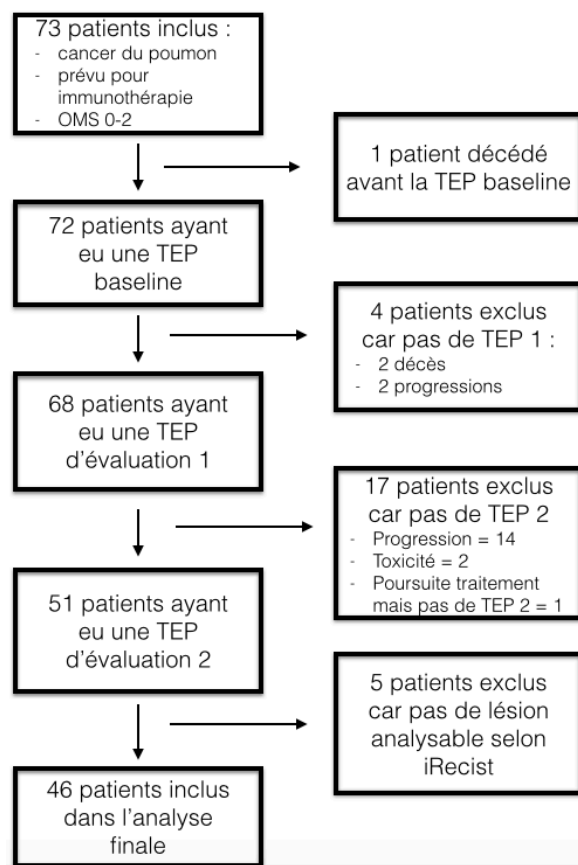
73 patients inclus :
- cancer du poumon
- prévu pour immunothérapie
- OMS 0-2

1 patient décédé avant la TEP baseline

72 patients ayant eu une TEP baseline

4 patients exclus car pas de TEP 1 :
- 2 décès
- 2 progressions

68 patients ayant eu une TEP d'évaluation 1

17 patients exclus car pas de TEP 2
- Progression = 14
- Toxicité = 2
- Poursuite traitement mais pas de TEP 2 = 1

51 patients ayant eu une TEP d'évaluation 2

5 patients exclus car pas de lésion analysable selon iRecist

46 patients inclus dans l'analyse finale